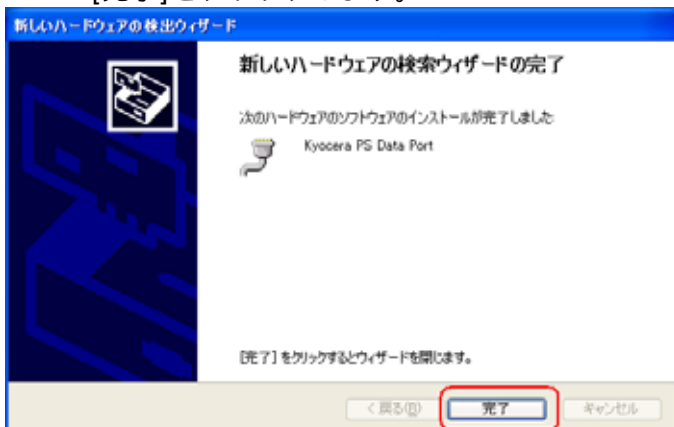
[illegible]

新しいハードウェアの検出ウィザード

新しいハードウェアの検索ウィザードの完了

次のハードウェアのソフトウェアのインストールが完了しました:

Kyocera PS Data Port

[完了] をクリックするとウィザードを閉じます。

< 戻る(B)

完了

キャンセル